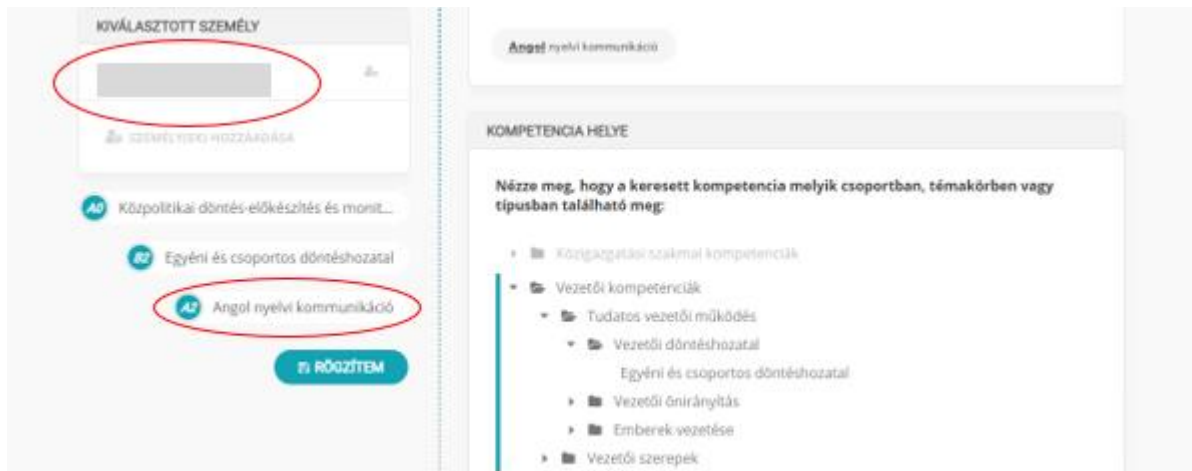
KIVÁLASZTOTT SZEMÉLY

SZEMÉLY(EK) HOZZÁADÁSA

A0 Közpolitikai döntés-előkészítés és monit...

B2 Egyéni és csoportos döntéshozatal

A2 Angol nyelvi kommunikáció

RÖGZÍTEM

Angol nyelvi kommunikáció

KOMPETENCIA HELYE

Nézze meg, hogy a keresett kompetencia melyik csoportban, témakörben vagy típusban található meg:

Közigazgatási szakmai kompetenciák

Vezetői kompetenciák

Tudatos vezetői működés

Vezetői döntéshozatal

Egyéni és csoportos döntéshozatal

Vezetői önirányítás

Emberek vezetése

Vezetői szerepek